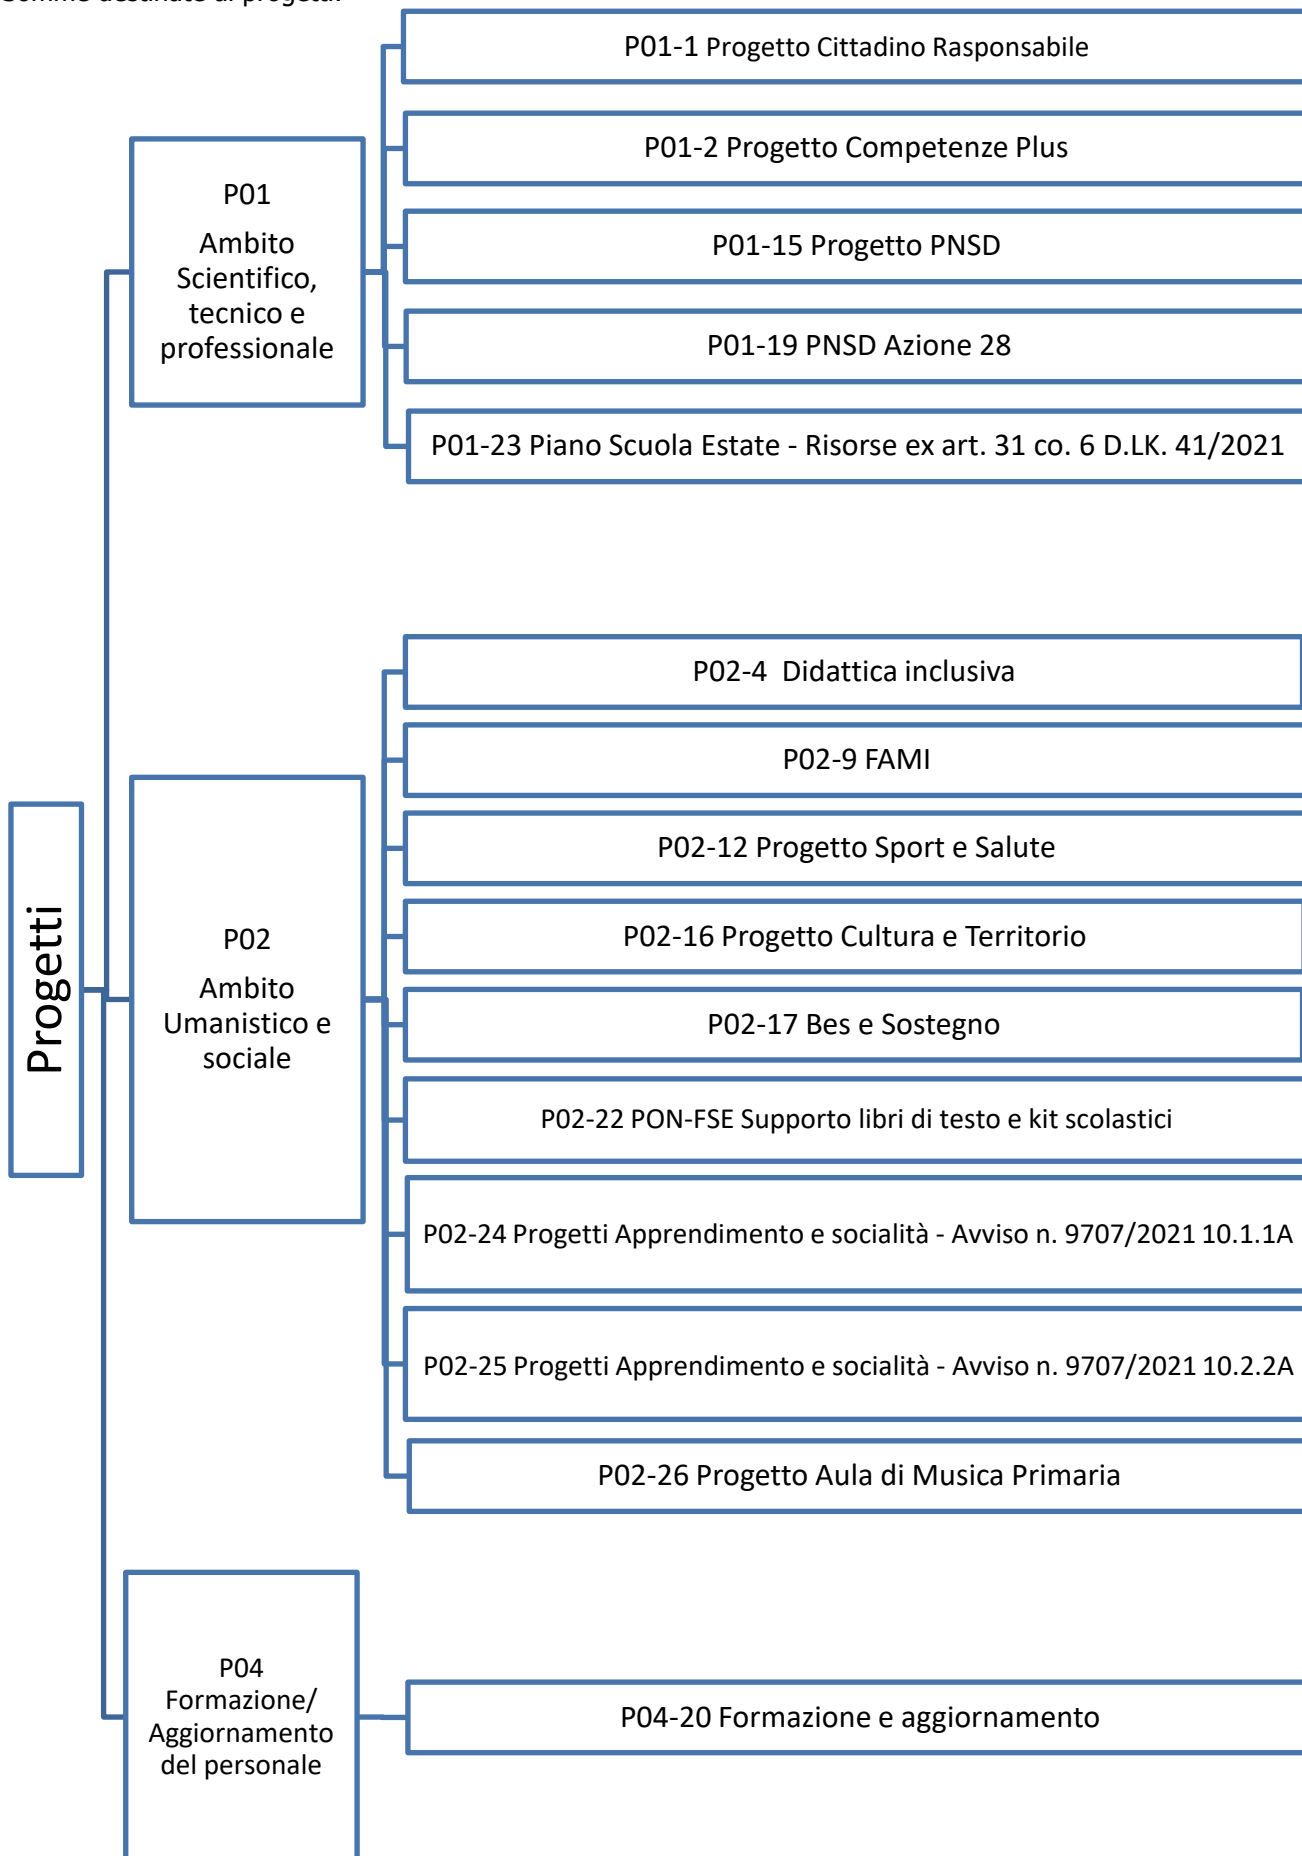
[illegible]

Progetti

P01
Ambito Scientifico, tecnico e professionale

P01-1 Progetto Cittadino Rasponsabile

P01-2 Progetto Competenze Plus

P01-15 Progetto PNSD

P01-19 PNSD Azione 28

P01-23 Piano Scuola Estate - Risorse ex art. 31 co. 6 D.LK. 41/2021

P02
Ambito Umanistico e sociale

P02-4 Didattica inclusiva

P02-9 FAMI

P02-12 Progetto Sport e Salute

P02-16 Progetto Cultura e Territorio

P02-17 Bes e Sostegno

P02-22 PON-FSE Supporto libri di testo e kit scolastici

P02-24 Progetti Apprendimento e socialità - Avviso n. 9707/2021 10.1.1A

P02-25 Progetti Apprendimento e socialità - Avviso n. 9707/2021 10.2.2A

P02-26 Progetto Aula di Musica Primaria

P04
Formazione/ Aggiornamento del personale

P04-20 Formazione e aggiornamento